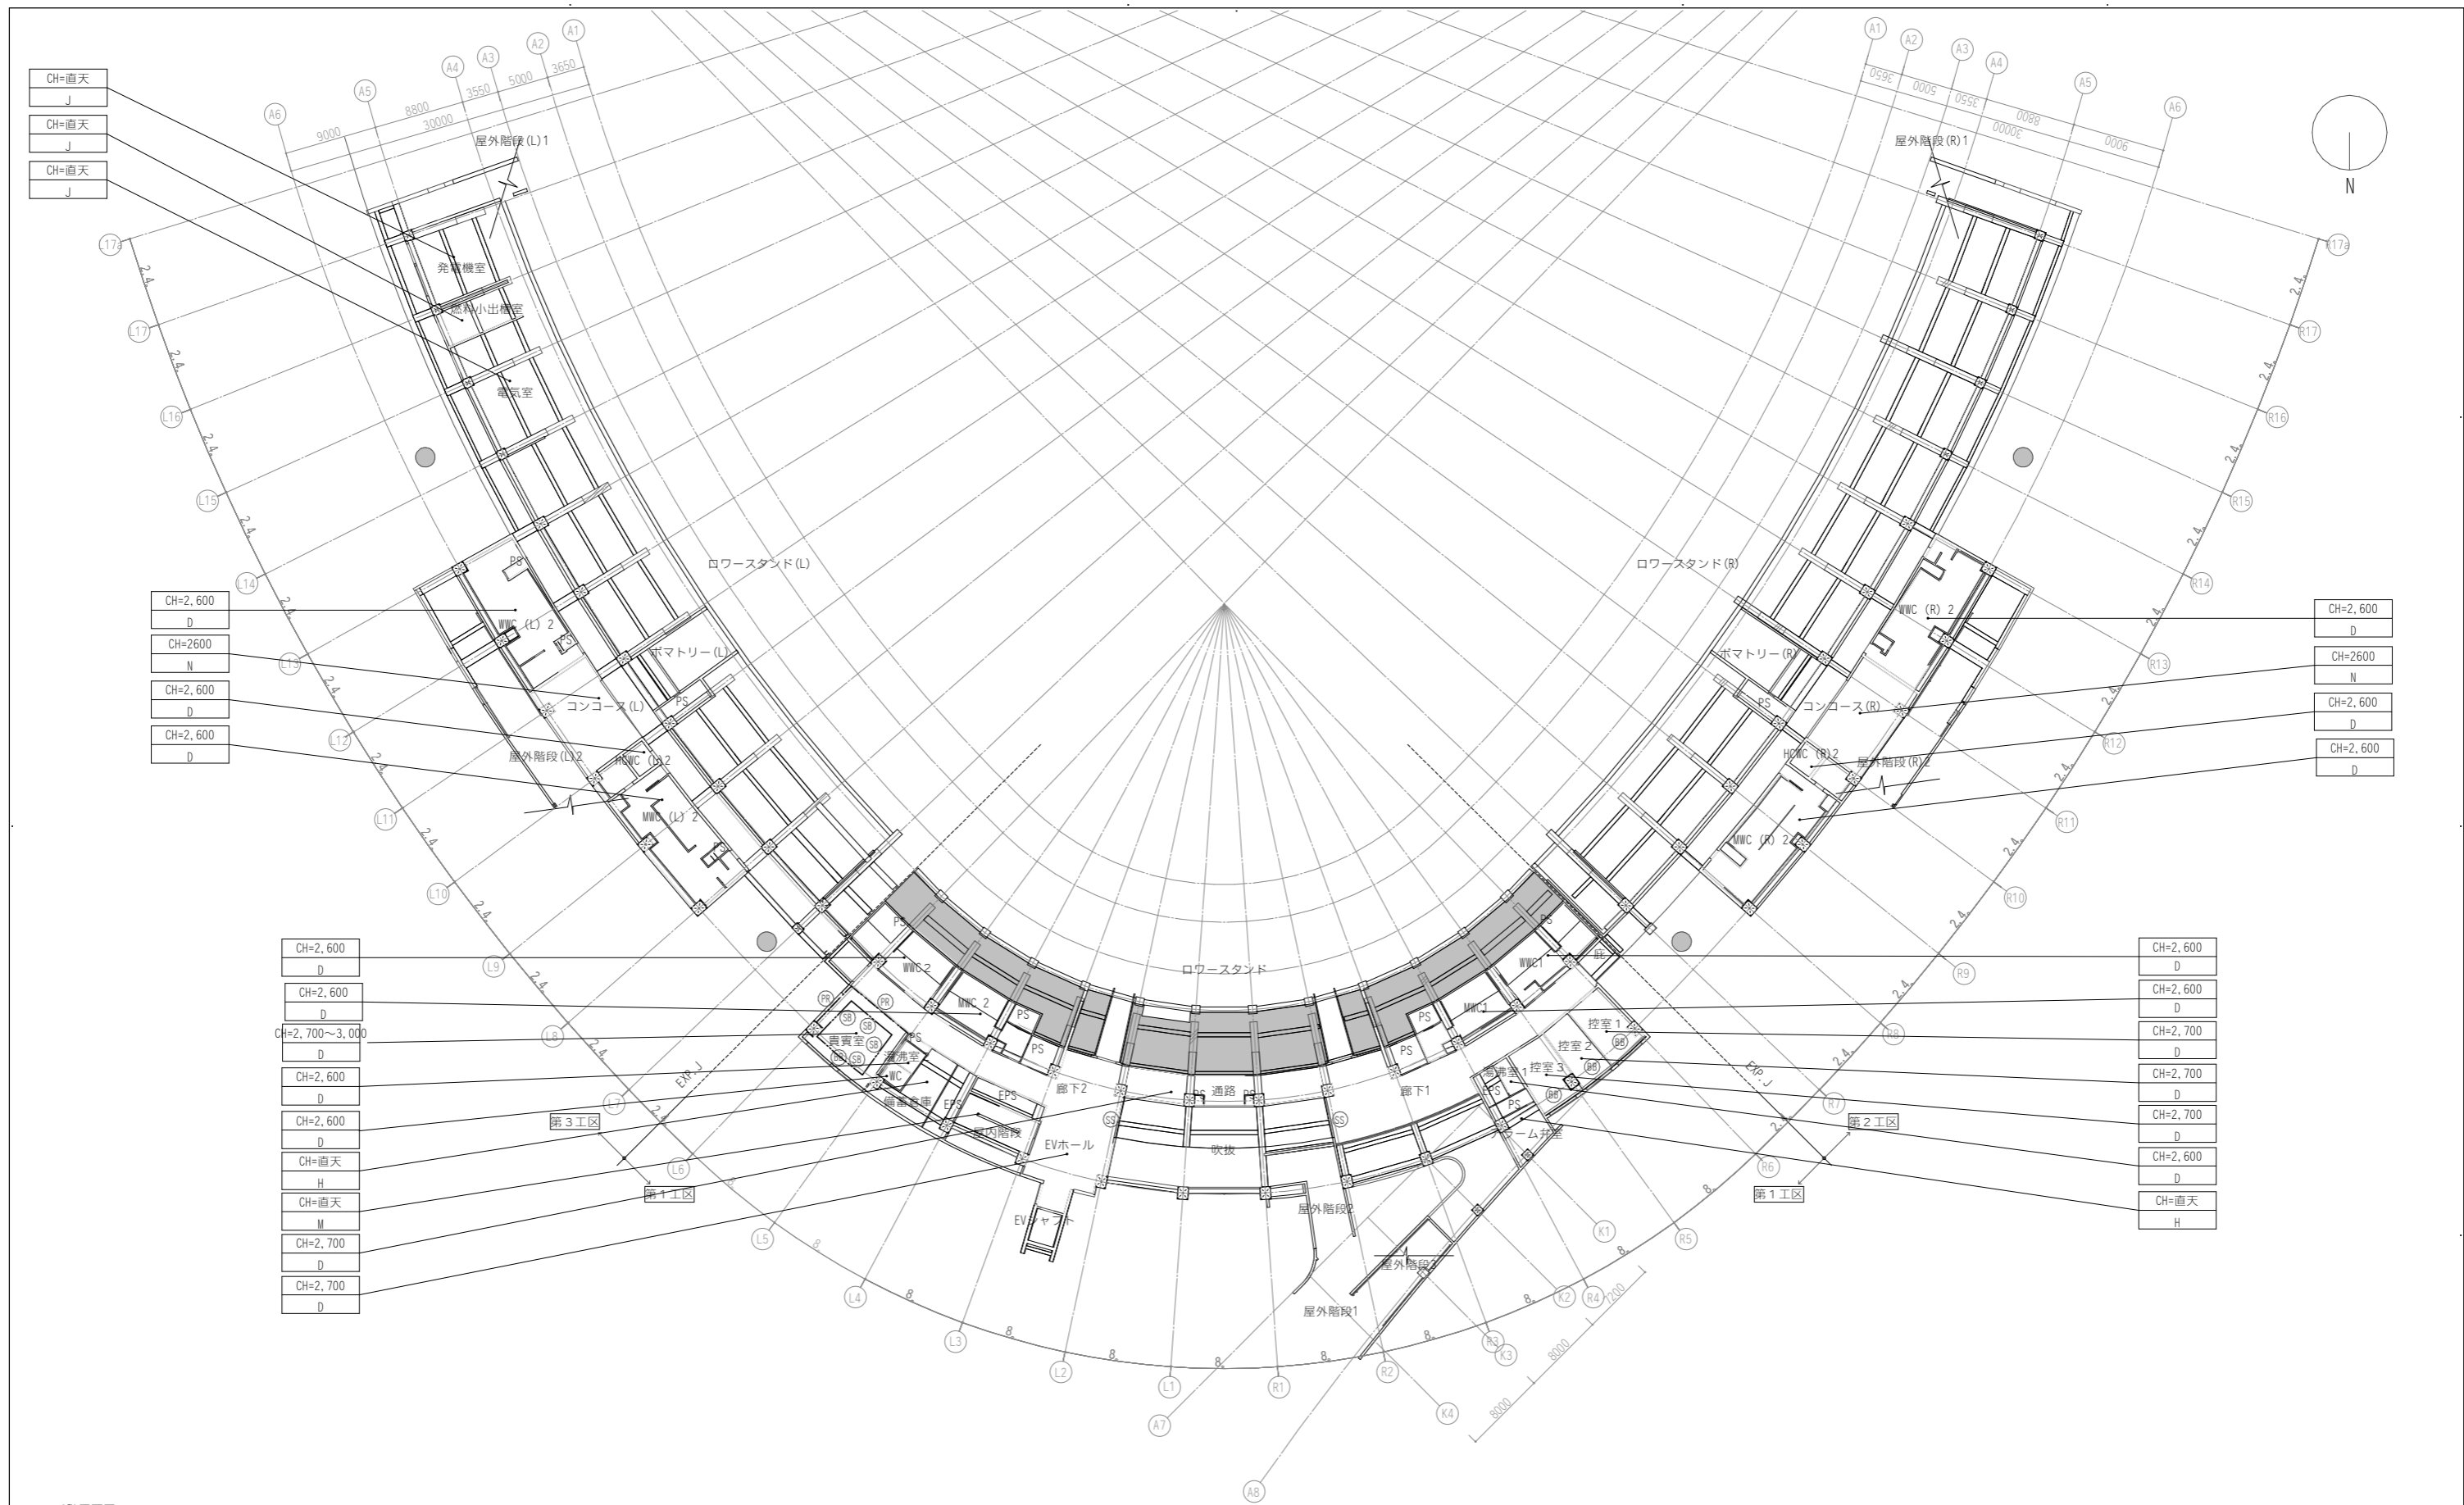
CH=直天
J
CH=直天
J
CH=直天
J

A1 A2 A3 A4 A5 A6
3650 5000 3550 8800 30000 9000

屋外階段(L)1
発電機室
燃料小出槽室
電気室

屋外階段(R)1
N

L17a L17 L16 L15 L14 L13 L12 L11 L10 L9 L8 L7 L6 L5 L4 L3 L2 L1
R17a R17 R16 R15 R14 R13 R12 R11 R10 R9 R8 R7 R6 R5 R4 R3 R2 R1
K1 K2 K3 K4 A7 A8

ロワースタンド(L)
ロワースタンド(R)

CH=2,600
D
CH=2600
N
CH=2,600
D
CH=2,600
D

WWC (L) 2
PS
ボマトリー(L)
コンコース(L)
屋外階段(L)2
HCWC (L)2
MWC (L) 2

CH=2,600
D
CH=2600
N
CH=2,600
D
CH=2,600
D

WWC (R) 2
ボマトリー(R)
コンコース(R)
HCWC (R)2
屋外階段(R)2
MWC (R) 2

ロワースタンド

CH=2,600
D
CH=2,600
D
CH=2,700～3,000
D
CH=2,600
D
CH=2,600
D
CH=直天
H
CH=直天
M
CH=2,700
D
CH=2,700
D

WWC2
MWC 2
貴賓室
湯沸室
WC
備蓄倉庫
EPS
屋内階段
EVホール
EVシャフト
廊下2
通路
吹抜
屋外階段2
屋外階段1
屋外階段3
廊下1
EXP.J
第3工区
第1工区

CH=2,600
D
CH=2,600
D
CH=2,700
D
CH=2,700
D
CH=2,700
D
CH=2,600
D
CH=直天
H

WWC1
MWC1
控室1
控室2
控室3
湯沸室1
ホーム弁室
EXP.J
第2工区
第1工区

2.4 8 8000 8000 1200